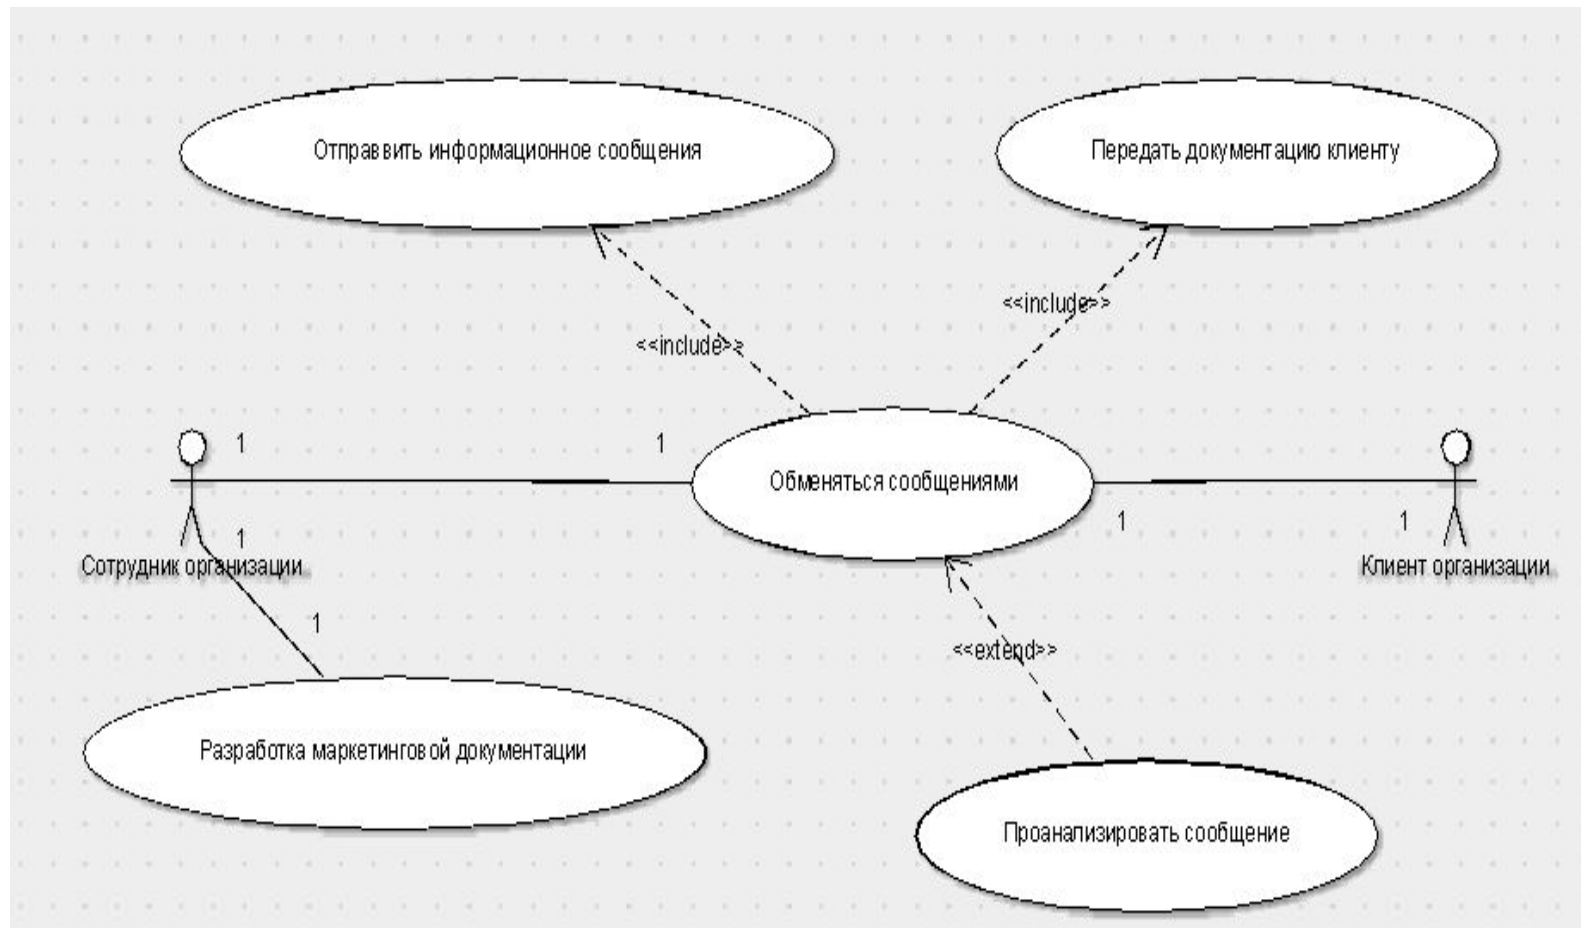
Отправвить информационное сообщения

Передать документацию клиенту

<<include>>

<<include>>

1

1

Обменяться сообщениями

1

1

1

Сотрудник организации

Клиент организации

1

<<extend>>

Разработка маркетинговой документации

Проанализировать сообщение